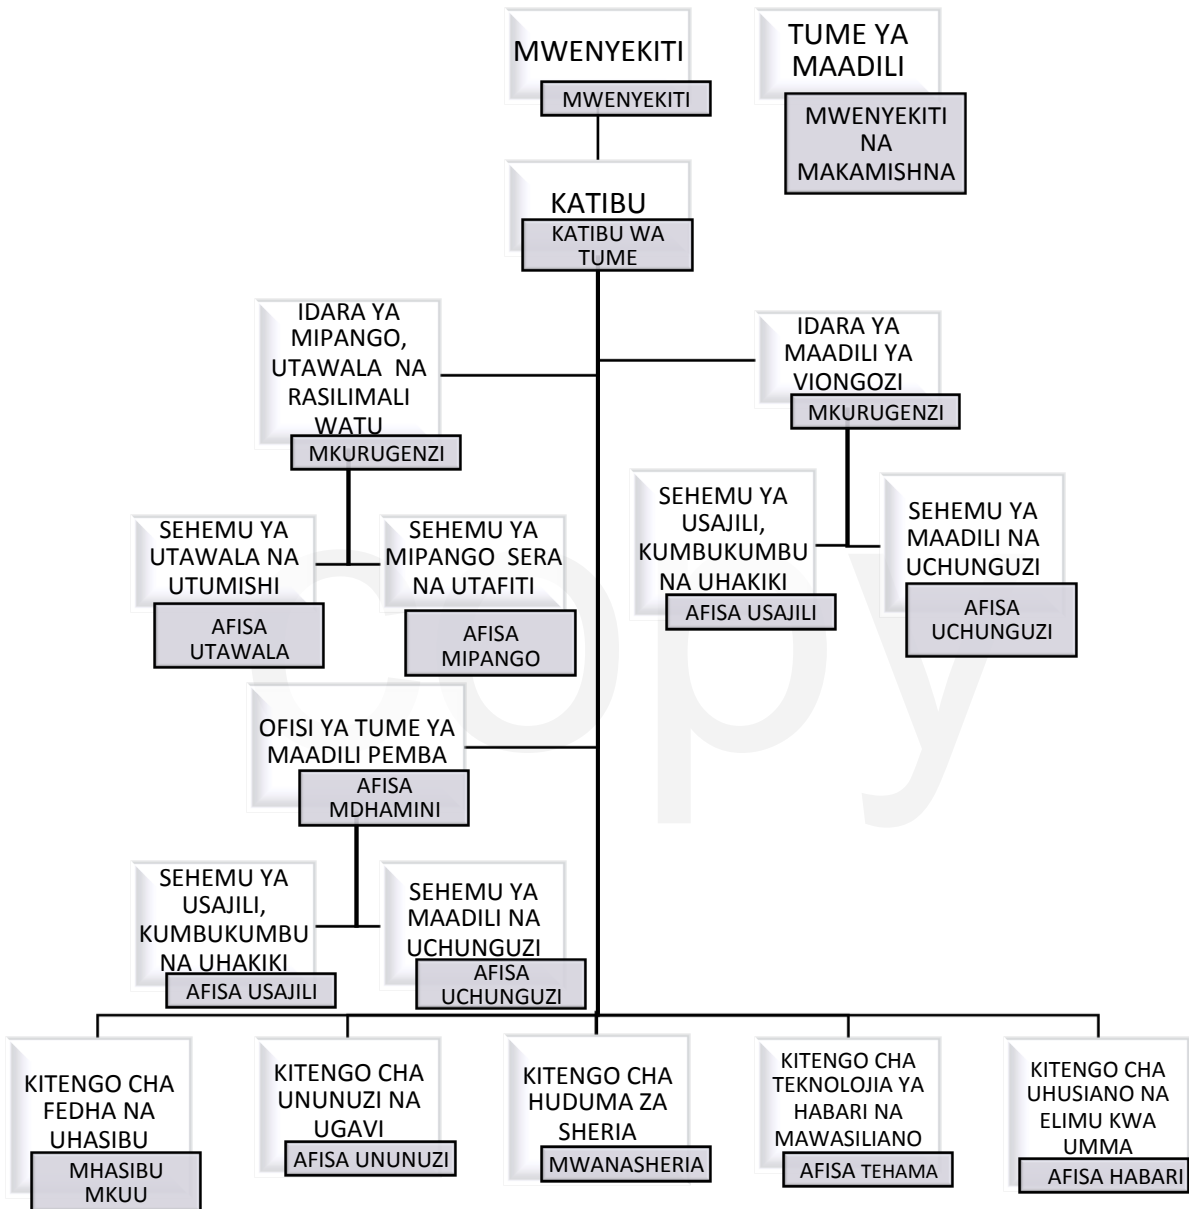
MWENYEKITI
MWENYEKITI

TUME YA MAADILI
MWENYEKITI NA MAKAMISHNA

KATIBU
KATIBU WA TUME

IDARA YA MIPANGO, UTAWALA NA RASILIMALI WATU
MKURUGENZI

IDARA YA MAADILI YA VIONGOZI
MKURUGENZI

SEHEMU YA UTAWALA NA UTUMISHI
AFISA UTAWALA

SEHEMU YA MIPANGO SERA NA UTAFITI
AFISA MIPANGO

SEHEMU YA USAJILI, KUMBUKUMBU NA UHAKIKI
AFISA USAJILI

SEHEMU YA MAADILI NA UCHUNGUZI
AFISA UCHUNGUZI

OFISI YA TUME YA MAADILI PEMBA
AFISA MDHAMINI

copy

SEHEMU YA USAJILI, KUMBUKUMBU NA UHAKIKI
AFISA USAJILI

SEHEMU YA MAADILI NA UCHUNGUZI
AFISA UCHUNGUZI

KITENGO CHA FEDHA NA UHASIBU
MHASIBU MKUU

KITENGO CHA UNUNUZI NA UGAVI
AFISA UNUNUZI

KITENGO CHA HUDUMA ZA SHERIA
MWANASHERIA

KITENGO CHA TEKNOLOJIA YA HABARI NA MAWASILIANO
AFISA TEHAMA

KITENGO CHA UHUSIANO NA ELIMU KWA UMMA
AFISA HABARI